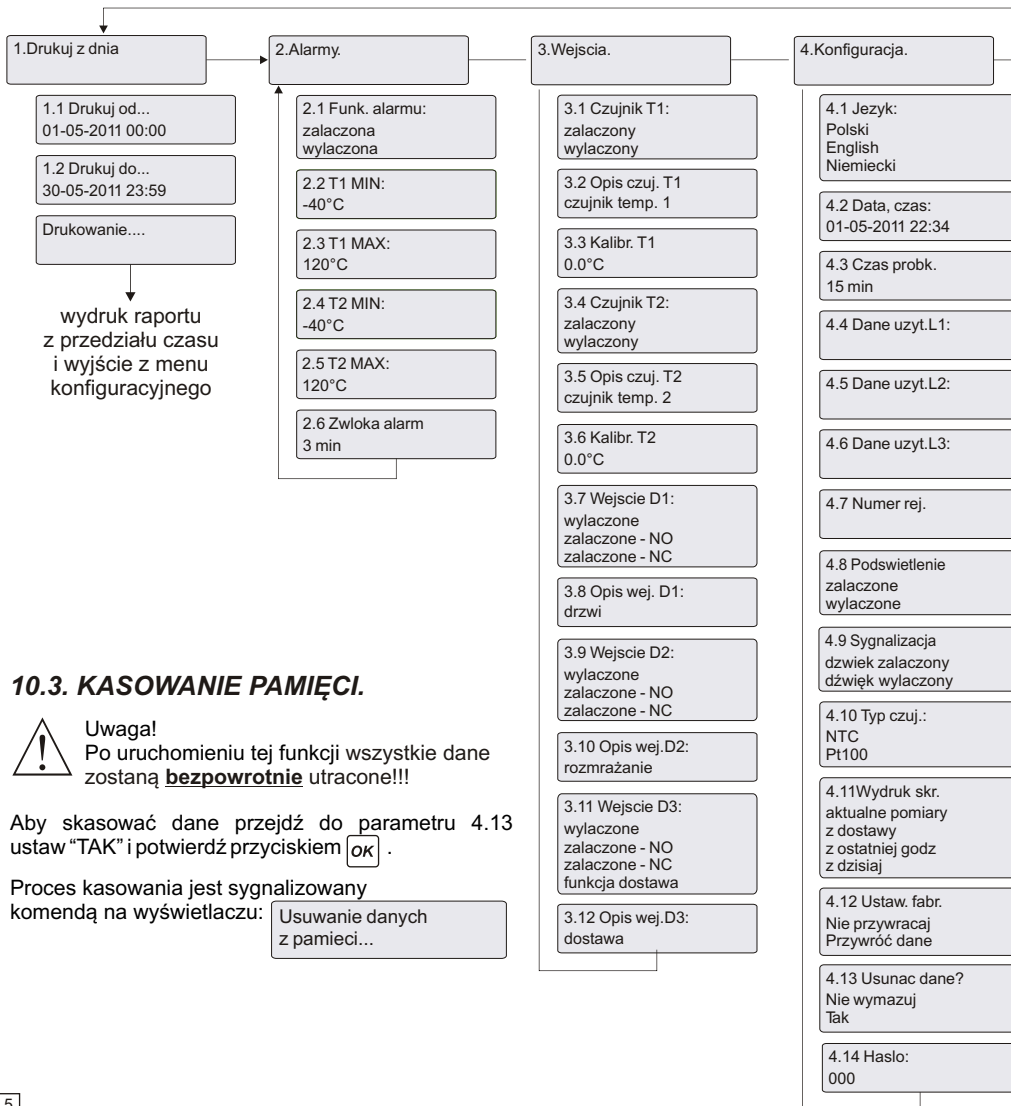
1.Drukuj z dnia

1.1 Drukuj od...
01-05-2011 00:00

1.2 Drukuj do...
30-05-2011 23:59

Drukowanie....

wydruk raportu z przedziału czasu i wyjście z menu konfiguracyjnego

2.Alarmy.

2.1 Funk. alarmu:
zalaczona
wylaczona

2.2 T1 MIN:
-40°C

2.3 T1 MAX:
120°C

2.4 T2 MIN:
-40°C

2.5 T2 MAX:
120°C

2.6 Zwloka alarm
3 min

3.Wejscia.

3.1 Czujnik T1:
zalaczony
wylaczony

3.2 Opis czuj. T1
czujnik temp. 1

3.3 Kalibr. T1
0.0°C

3.4 Czujnik T2:
zalaczony
wylaczony

3.5 Opis czuj. T2
czujnik temp. 2

3.6 Kalibr. T2
0.0°C

3.7 Wejscie D1:
wylaczone
zalaczone - NO
zalaczone - NC

3.8 Opis wej. D1:
drzwi

3.9 Wejscie D2:
wylaczone
zalaczone - NO
zalaczone - NC

3.10 Opis wej.D2:
rozmrażanie

3.11 Wejscie D3:
wylaczone
zalaczone - NO
zalaczone - NC
funkcja dostawa

3.12 Opis wej.D3:
dostawa

4.Konfiguracja.

4.1 Jezyk:
Polski
English
Niemiecki

4.2 Data, czas:
01-05-2011 22:34

4.3 Czas probk.
15 min

4.4 Dane uzyt.L1:

4.5 Dane uzyt.L2:

4.6 Dane uzyt.L3:

4.7 Numer rej.

4.8 Podswietlenie
zalaczone
wylaczone

4.9 Sygnalizacja
dzwiek zalaczony
dźwięk wylaczony

4.10 Typ czuj.:
NTC
Pt100

4.11Wydruk skr.
aktualne pomiary
z dostawy
z ostatniej godz
z dzisiaj

4.12 Ustaw. fabr.
Nie przywracaj
Przywróć dane

4.13 Usunac dane?
Nie wymazuj
Tak

4.14 Haslo:
000

10.3. KASOWANIE PAMIĘCI.

Uwaga!
Po uruchomieniu tej funkcji wszystkie dane zostaną **bezpowrotnie** utracone!!!

Aby skasować dane przejdź do parametru 4.13 ustaw "TAK" i potwierdź przyciskiem OK .

Proces kasowania jest sygnalizowany komendą na wyświetlaczu:

Usuwanie danych
z pamieci...

5